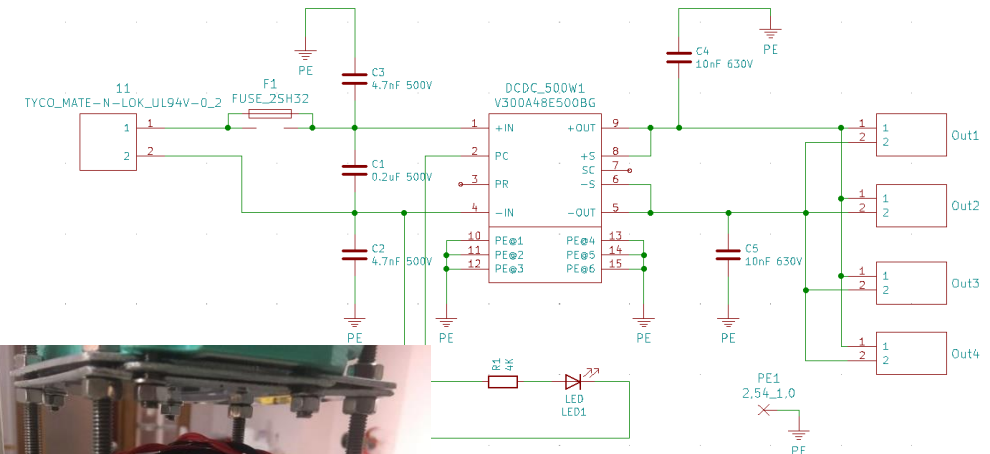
PE

C3
4.7nF 500V

C4
10nF 630V

PE

DCDC_500W1
V300A48E500BG

11
TYCO_MATE-N-LOK_UL94V-0_2

F1
FUSE_2SH32

1
2

1
2

1 +IN
2 PC
3 PR
4 -IN

+OUT 9
+S 8
SC 7
-S 6
-OUT 5

C1
0.2uF 500V

10 PE@1
11 PE@2
12 PE@3

PE@4 13
PE@5 14
PE@6 15

C2
4.7nF 500V

C5
10nF 630V

PE
PE
PE
PE

1
2
Out1

1
2
Out2

1
2
Out3

1
2
Out4

R1
4K

LED
LED1

PE1
2,54_1,0

PE